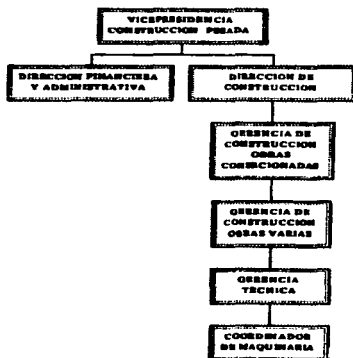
VICEPRESIDENCIA CONSTRUCCION PESADA

DIRECCION FINANCIERA Y ADMINISTRATIVA

DIRECCION DE CONSTRUCCION

GERENCIA DE CONSTRUCCION OBRAS CONCESIONADAS

GERENCIA DE CONSTRUCCION OBRAS VARIAS

GERENCIA TECNICA

COORDINADOR DE MAQUINARIA